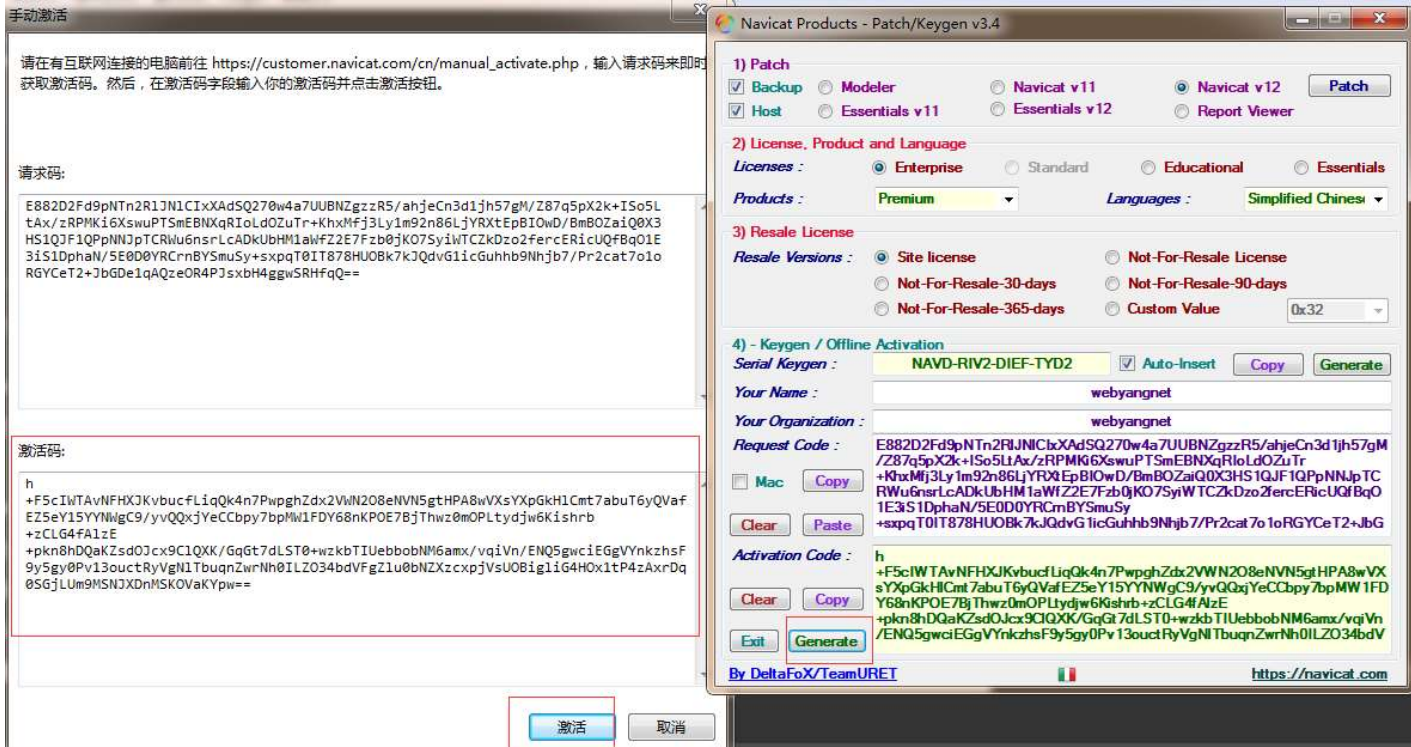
手动激活

请在有互联网连接的电脑前往 https://customer.navicat.com/cn/manual_activate.php，输入请求码来即时获取激活码。然后，在激活码字段输入你的激活码并点击激活按钮。

请求码:

E882D2Fd9pNTn2RlJNlCIxXAdSQ270w4a7UUBNZgzzR5/ahjeCn3d1jh57gM/Z87q5pX2k+ISo5LtAx/zRPMKi6XswuPTSmEBNXqRIoLdOZuTr+KhxMfj3Ly1m92n86LjYRXtEpBIOwD/BmBOZaiQ0X3HS1QJF1QPpNNJpTCRWu6nsrLcADkUbHM1aWfZ2E7Fzb0jKO7SyiWTCZkDzo2fercERicUQfBqO1E3iS1DphaN/5E0D0YRCrnBYSmuSy+sxpqT0IT878HUOBk7kJQdvG1icGuhhb9Nhjb7/Pr2cat7o1oRGYCeT2+JbGDe1qAQzeOR4PJsxbH4ggwSRHfqQ==

激活码:

h
+F5cIWTAvNFHXJKvbucfLiqQk4n7PwpghZdx2VWN2O8eNVN5gtHPA8wVXsYXpGkHlCmt7abuT6yQVafEZ5eY15YYNWgC9/yvQQxjYeCCbpy7bpMW1FDY68nKPOE7BjThwz0mOPLtydjw6Kishrb
+zCLG4fAlzE
+pkn8hDQaKZsdOJcx9ClQXK/GqGt7dLST0+wzkbTIUebbobNM6amx/vqiVn/ENQ5gwciEGgVYnkzhsF9y5gy0Pv13ouctRyVgNlTbuqnZwrNh0ILZO34bdVFgZlu0bNZXzcxpjVsUOBigliG4HOx1tP4zAxrDq0SGjLUm9MSNJXDnMSKOVaKYpw==

激活 取消

Navicat Products - Patch/Keygen v3.4

1) Patch
Backup Modeler Navicat v11 Navicat v12 Patch
Host Essentials v11 Essentials v12 Report Viewer

2) License, Product and Language
Licenses : Enterprise Standard Educational Essentials
Products : Premium Languages : Simplified Chines

3) Resale License
Resale Versions : Site license Not-For-Resale License
Not-For-Resale-30-days Not-For-Resale-90-days
Not-For-Resale-365-days Custom Value 0x32

4) - Keygen / Offline Activation
Serial Keygen : NAVD-RIV2-DIEF-TYD2 Auto-Insert Copy Generate
Your Name : webyangnet
Your Organization : webyangnet
Request Code : E882D2Fd9pNTn2RlJNlCIxXAdSQ270w4a7UUBNZgzzR5/ahjeCn3d1jh57gM/Z87q5pX2k+ISo5LtAx/zRPMKi6XswuPTSmEBNXqRIoLdOZuTr+KhxMfj3Ly1m92n86LjYRXtEpBIOwD/BmBOZaiQ0X3HS1QJF1QPpNNJpTCRWu6nsrLcADkUbHM1aWfZ2E7Fzb0jKO7SyiWTCZkDzo2fercERicUQfBqO1E3iS1DphaN/5E0D0YRCrnBYSmuSy+sxpqT0IT878HUOBk7kJQdvG1icGuhhb9Nhjb7/Pr2cat7o1oRGYCeT2+JbG
Mac Copy
Clear Paste
Activation Code : h
+F5cIWTAvNFHXJKvbucfLiqQk4n7PwpghZdx2VWN2O8eNVN5gtHPA8wVXsYXpGkHlCmt7abuT6yQVafEZ5eY15YYNWgC9/yvQQxjYeCCbpy7bpMW1FDY68nKPOE7BjThwz0mOPLtydjw6Kishrb+zCLG4fAlzE
+pkn8hDQaKZsdOJcx9ClQXK/GqGt7dLST0+wzkbTIUebbobNM6amx/vqiVn/ENQ5gwciEGgVYnkzhsF9y5gy0Pv13ouctRyVgNlTbuqnZwrNh0ILZO34bdV
Clear Copy
Exit Generate
By DeltaFoX/TeamURET https://navicat.com